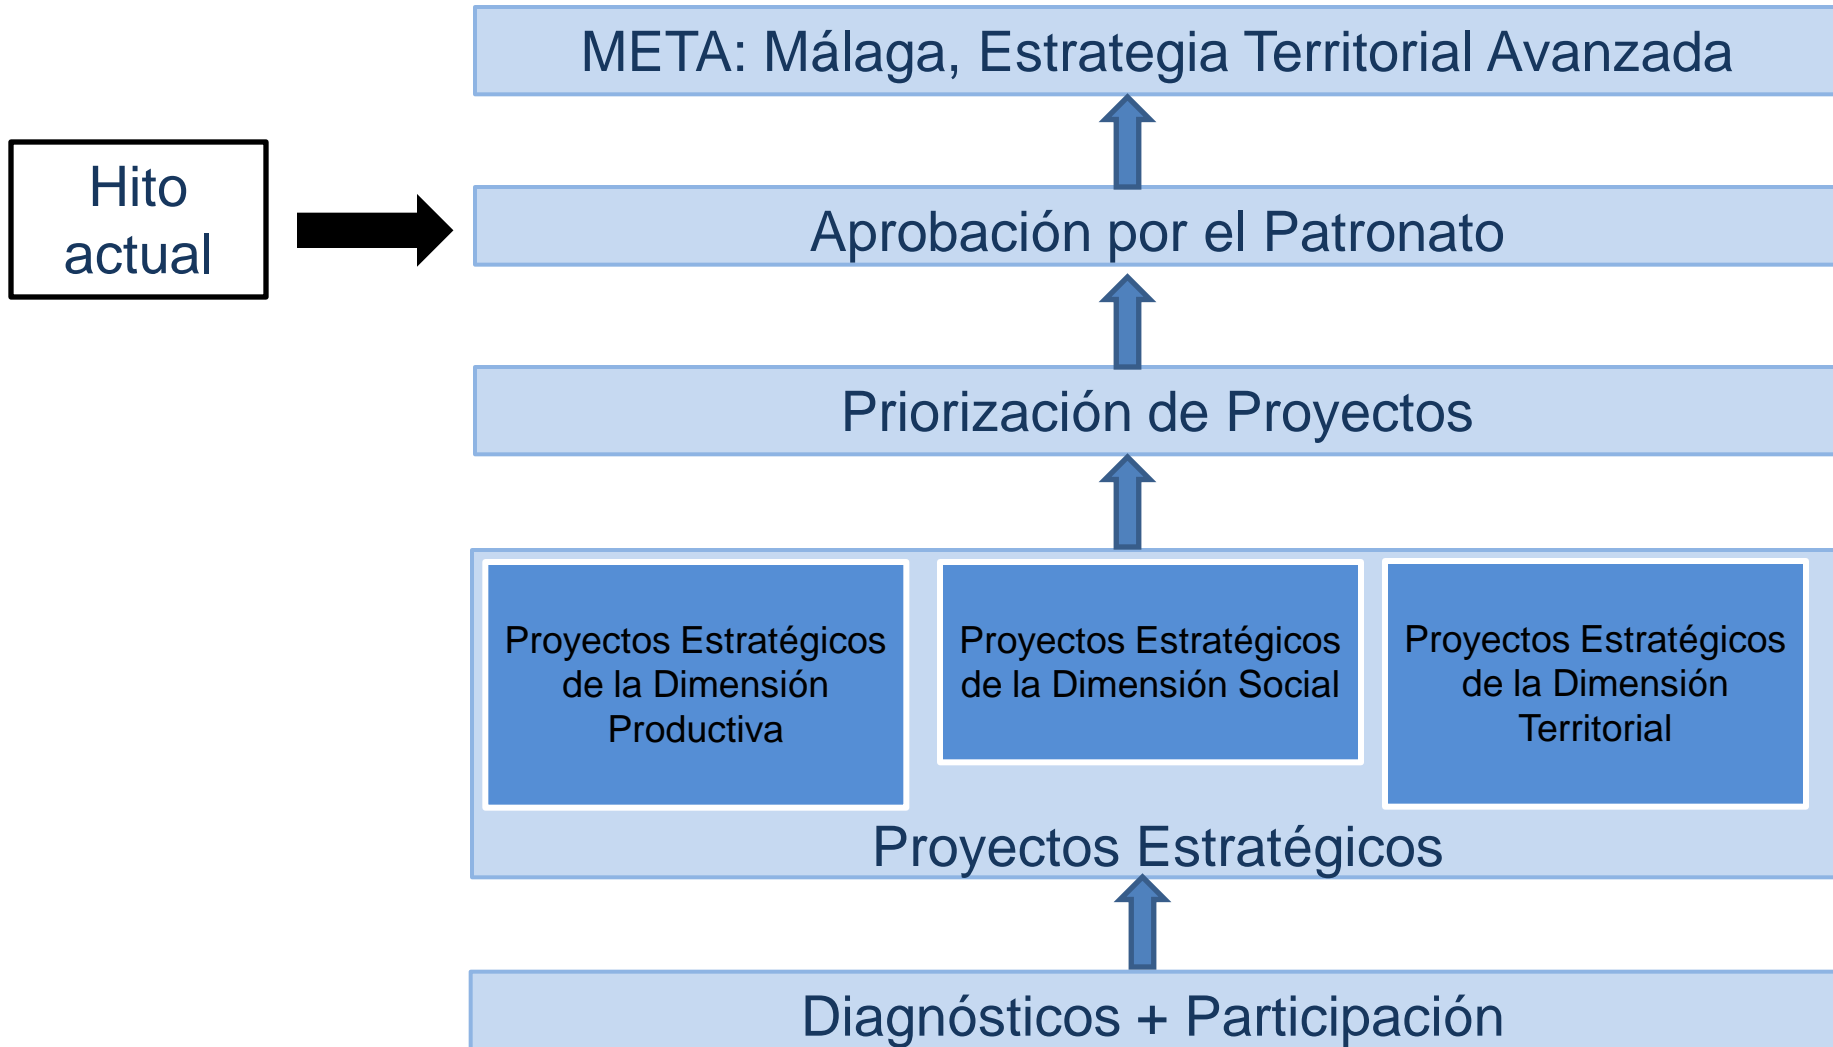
META: Málaga, Estrategia Territorial Avanzada

Hito actual

Aprobación por el Patronato

Priorización de Proyectos

Proyectos Estratégicos de la Dimensión Productiva

Proyectos Estratégicos de la Dimensión Social

Proyectos Estratégicos de la Dimensión Territorial

Proyectos Estratégicos

Diagnósticos + Participación